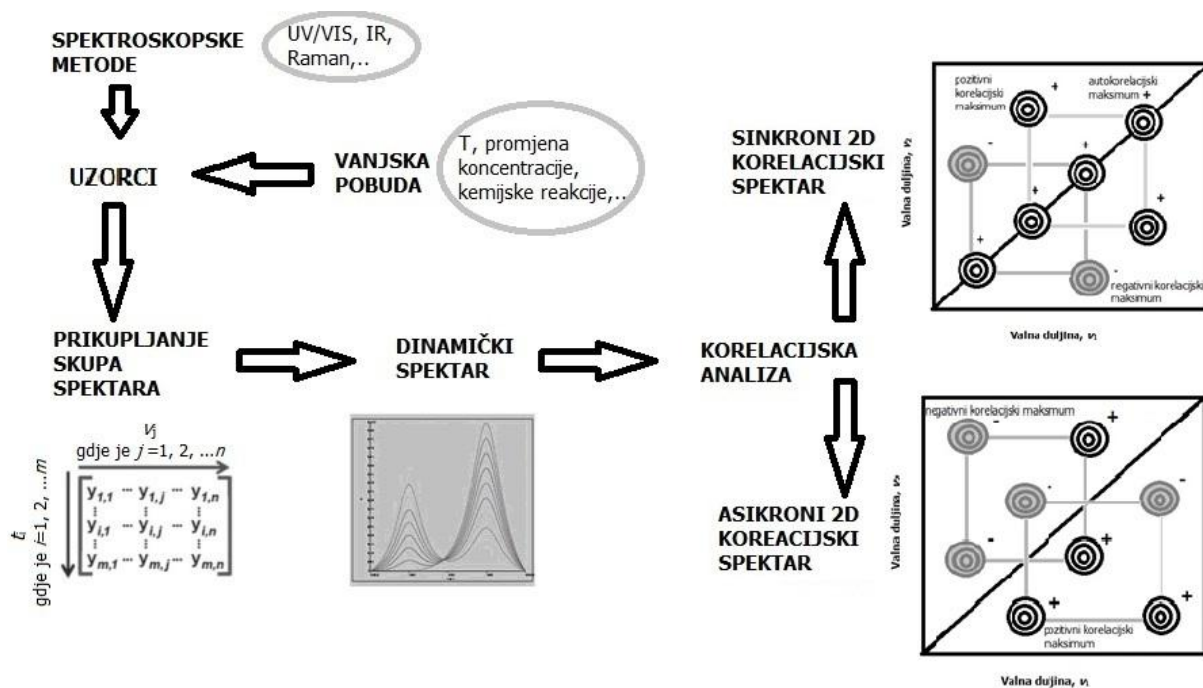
SPEKTROSKOPSKE METODE

UV/VIS, IR, Raman,..

UZORCI

VANJSKA POBUDA

T, promjena koncentracije, kemijske reakcije,..

PRIKUPLJANJE SKUPA SPEKTARA

$\nu_j$
gdje je $j$ =1, 2, ...$n$

$t_i$
gdje je $i$=1, 2, ...$m$

$\begin{bmatrix} y_{1,1} & \cdots & y_{1,j} & \cdots & y_{1,n} \\ \vdots & & \vdots & & \vdots \\ y_{i,1} & \cdots & y_{i,j} & \cdots & y_{i,n} \\ \vdots & & \vdots & & \vdots \\ y_{m,1} & \cdots & y_{m,j} & \cdots & y_{m,n} \end{bmatrix}$

DINAMIČKI SPEKTAR

KORELACIJSKA ANALIZA

SINKRONI 2D KORELACIJSKI SPEKTAR

pozitivni korelacijski maksimum

autokorelacijski maksmum +

+

-

+

+

+

+

-

negativni korelacijski maksimum

Valna duljina, $\nu_2$

Valna duljina, $\nu_1$

ASIKRONI 2D KOREACIJSKI SPEKTAR

negativni korelacijski maksmum

-

+

-

-

+

-

+

+

pozitivni korelacijski maksimum

Valna duljina, $\nu_2$

Valna duljina, $\nu_1$